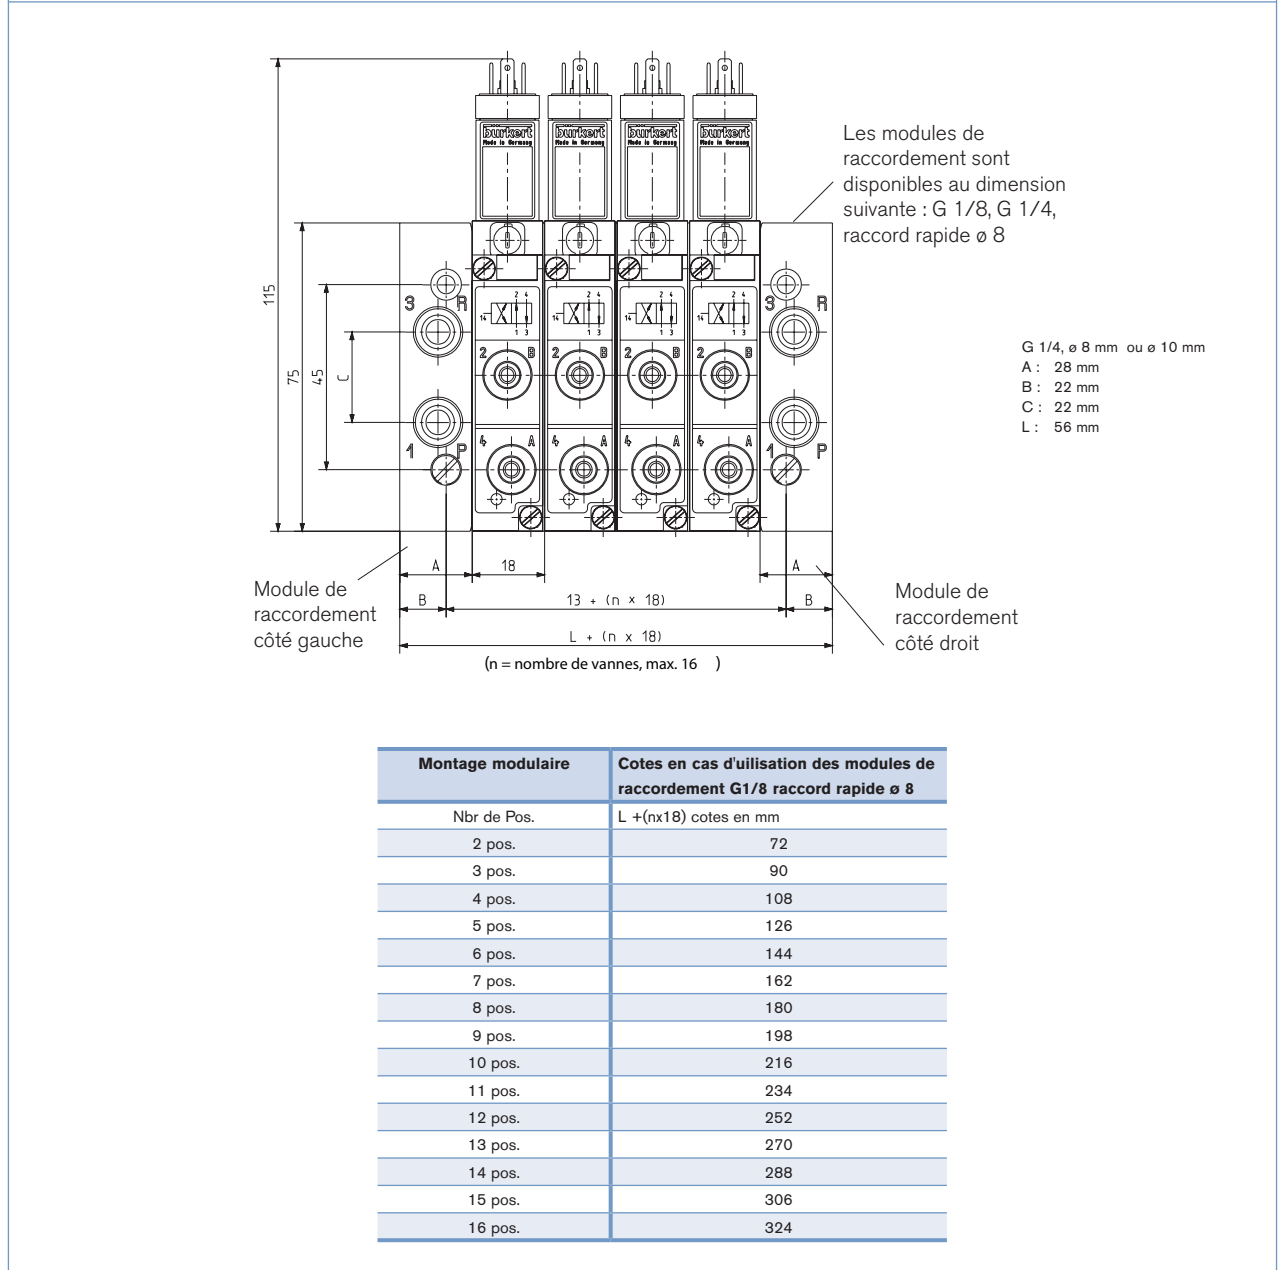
burkert
Made in Germany
burkert
Made in Germany
burkert
Made in Germany
burkert
Made in Germany

Les modules de raccordement sont disponibles au dimension suivante : G 1/8, G 1/4, raccord rapide ø 8

115
75
45
C
3 R
2 B
4 A
1 P
3 R
1 P

G 1/4, ø 8 mm ou ø 10 mm
A : 28 mm
B : 22 mm
C : 22 mm
L : 56 mm

Module de raccordement côté gauche

Module de raccordement côté droit

A
18
A
B
13 + (n × 18)
B
L + (n × 18)
(n = nombre de vannes, max. 16 )

| Montage modulaire | Cotes en cas d'uilisation des modules de raccordement G1/8 raccord rapide ø 8 |
|---|---|
| Nbr de Pos. | L +(nx18) cotes en mm |
| 2 pos. | 72 |
| 3 pos. | 90 |
| 4 pos. | 108 |
| 5 pos. | 126 |
| 6 pos. | 144 |
| 7 pos. | 162 |
| 8 pos. | 180 |
| 9 pos. | 198 |
| 10 pos. | 216 |
| 11 pos. | 234 |
| 12 pos. | 252 |
| 13 pos. | 270 |
| 14 pos. | 288 |
| 15 pos. | 306 |
| 16 pos. | 324 |